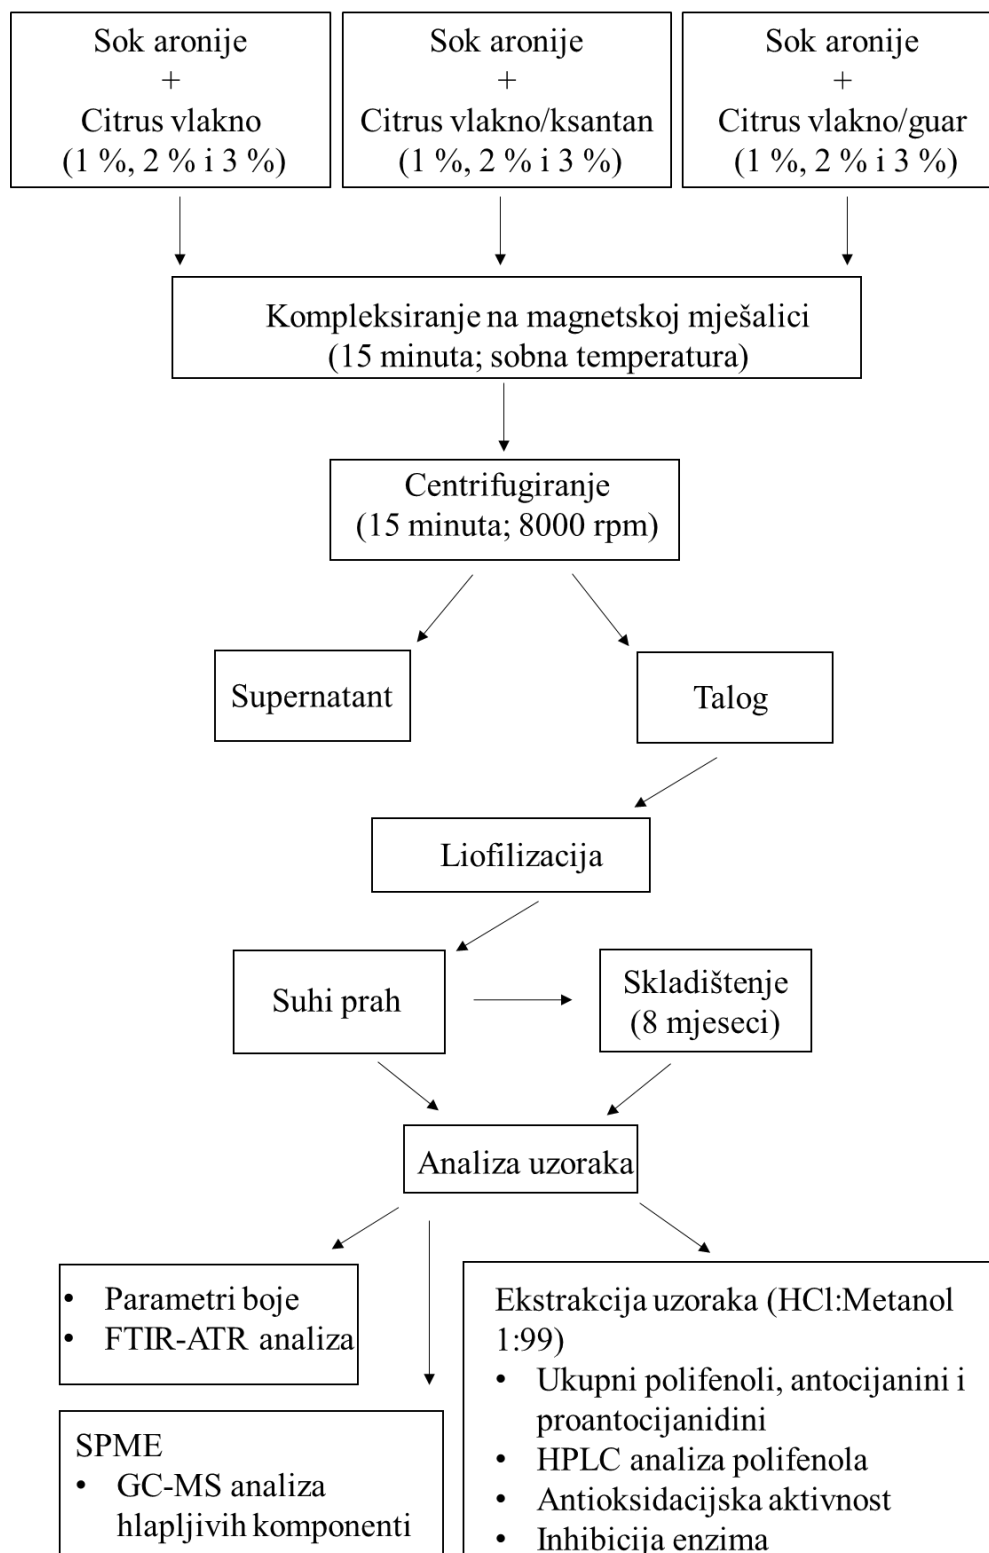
Sok aronije
+
Citrus vlakno
(1 %, 2 % i 3 %)

Sok aronije
+
Citrus vlakno/ksantan
(1 %, 2 % i 3 %)

Sok aronije
+
Citrus vlakno/guar
(1 %, 2 % i 3 %)

Kompleksiranje na magnetskoj mješalici
(15 minuta; sobna temperatura)

Centrifugiranje
(15 minuta; 8000 rpm)

Supernatant

Talog

Liofilizacija

Suhi prah

Skladištenje
(8 mjeseci)

Analiza uzoraka

• Parametri boje
• FTIR-ATR analiza

SPME
• GC-MS analiza hlapljivih komponenti

Ekstrakcija uzoraka (HCl:Metanol 1:99)
• Ukupni polifenoli, antocijanini i proantocijanidini
• HPLC analiza polifenola
• Antioksidacijska aktivnost
• Inhibicija enzima